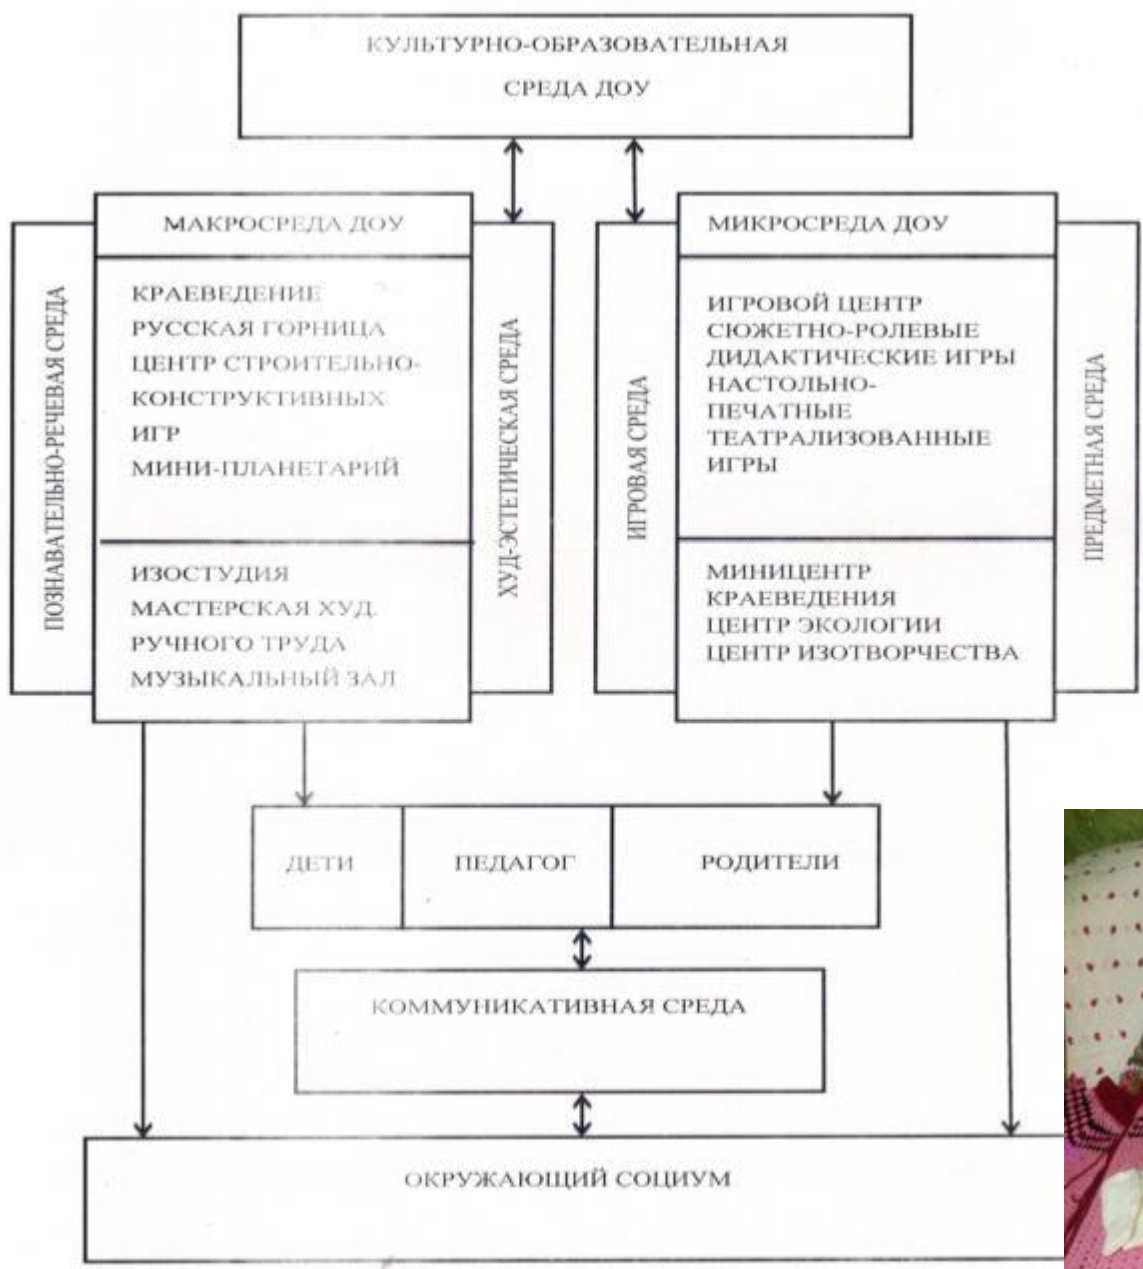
КУЛЬТУРНО-ОБРАЗОВАТЕЛЬНАЯ СРЕДА ДОУ

МАКРОСРЕДА ДОУ

ПОЗНАВАТЕЛЬНО-РЕЧЕВАЯ СРЕДА

КРАЕВЕДЕНИЕ
РУССКАЯ ГОРНИЦА
ЦЕНТР СТРОИТЕЛЬНО-КОНСТРУКТИВНЫХ ИГР
МИНИ-ПЛАНЕТАРИЙ

ИЗОСТУДИЯ
МАСТЕРСКАЯ ХУД. РУЧНОГО ТРУДА
МУЗЫКАЛЬНЫЙ ЗАЛ

ХУД-ЭСТЕТИЧЕСКАЯ СРЕДА

МИКРОСРЕДА ДОУ

ИГРОВАЯ СРЕДА

ИГРОВОЙ ЦЕНТР
СЮЖЕТНО-РОЛЕВЫЕ
ДИДАКТИЧЕСКИЕ ИГРЫ
НАСТОЛЬНО-ПЕЧАТНЫЕ
ТЕАТРАЛИЗОВАННЫЕ ИГРЫ

МИНИЦЕНТР КРАЕВЕДЕНИЯ
ЦЕНТР ЭКОЛОГИИ
ЦЕНТР ИЗОТВОРЧЕСТВА

ПРЕДМЕТНАЯ СРЕДА

| ДЕТИ | ПЕДАГОГ | РОДИТЕЛИ |
|---|---|---|

КОММУНИКАТИВНАЯ СРЕДА

ОКРУЖАЮЩИЙ СОЦИУМ